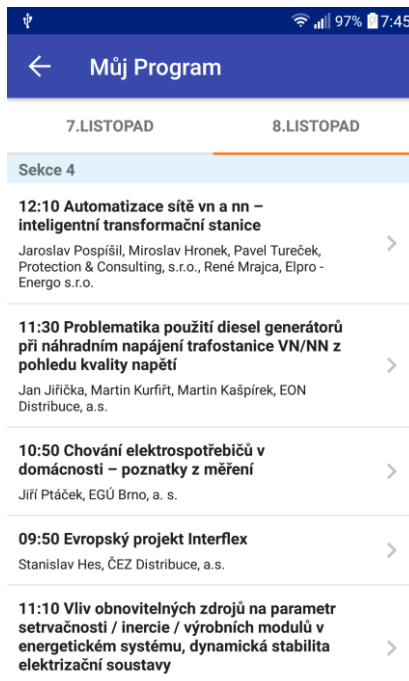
97% 7:45

Můj Program

7.LISTOPAD

8.LISTOPAD

Sekce 4

12:10 Automatizace sítě vn a nn – inteligentní transformační stanice

Jaroslav Pospíšil, Miroslav Hronek, Pavel Tureček, Protection & Consulting, s.r.o., René Mrajca, Elpro - Energo s.r.o.

11:30 Problematika použití diesel generátorů při náhradním napájení trafostanice VN/NN z pohledu kvality napětí

Jan Jiřička, Martin Kurfiřt, Martin Kašpírek, EON Distribuce, a.s.

10:50 Chování elektrospotřebičů v domácnosti – poznatky z měření

Jiří Ptáček, EGÚ Brno, a. s.

09:50 Evropský projekt Interflex

Stanislav Hes, ČEZ Distribuce, a.s.

11:10 Vliv obnovitelných zdrojů na parametr setrvačnosti / inercie / výrobních modulů v energetickém systému, dynamická stabilita elektrizační soustavy